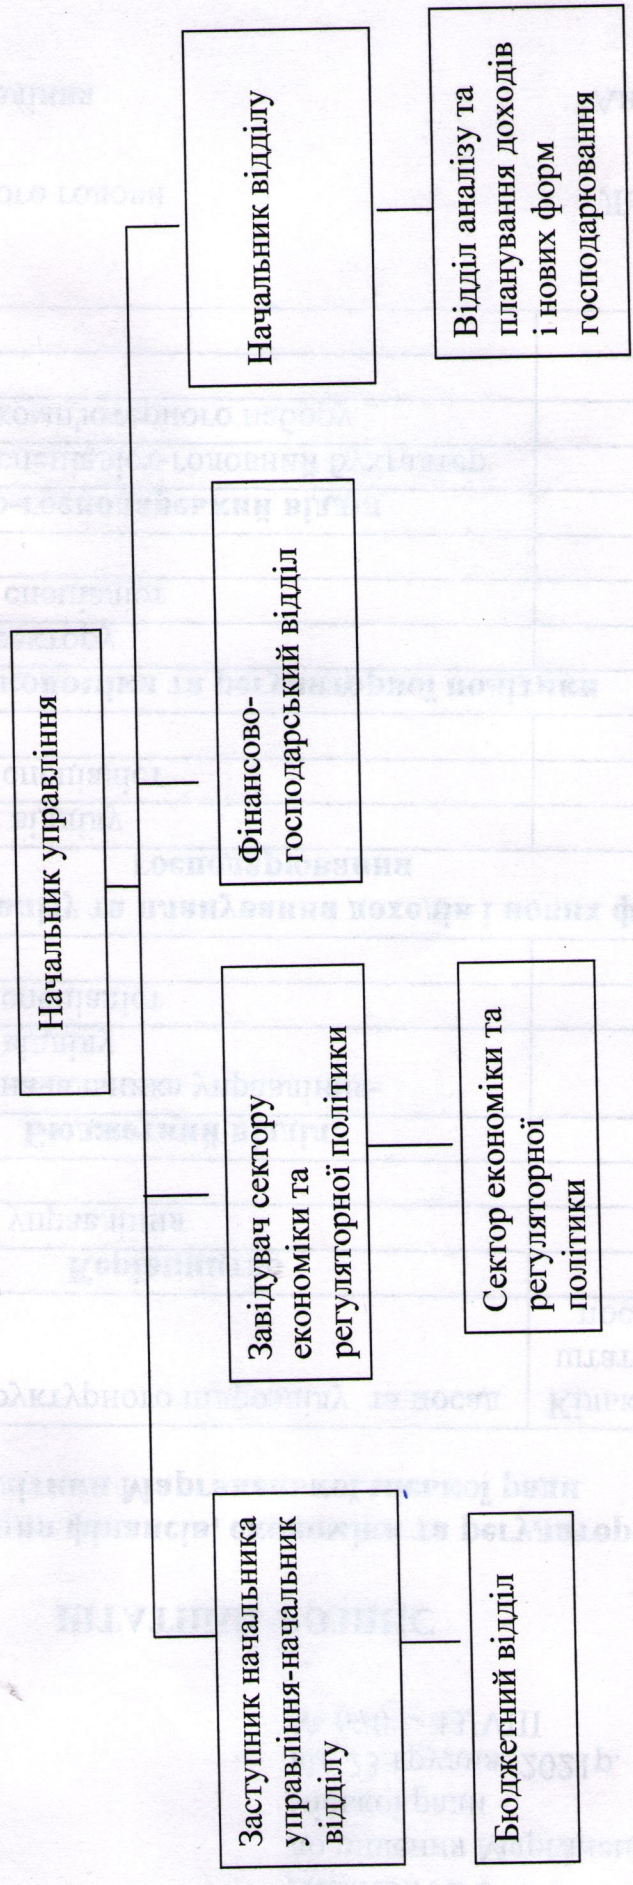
Начальник управління

Заступник начальника управління-начальник відділу

Бюджетний відділ

Завідувач сектору економіки та регуляторної політики

Сектор економіки та регуляторної політики

Фінансово-господарський відділ

Начальник відділу

Відділ аналізу та планування доходів і нових форм господарювання